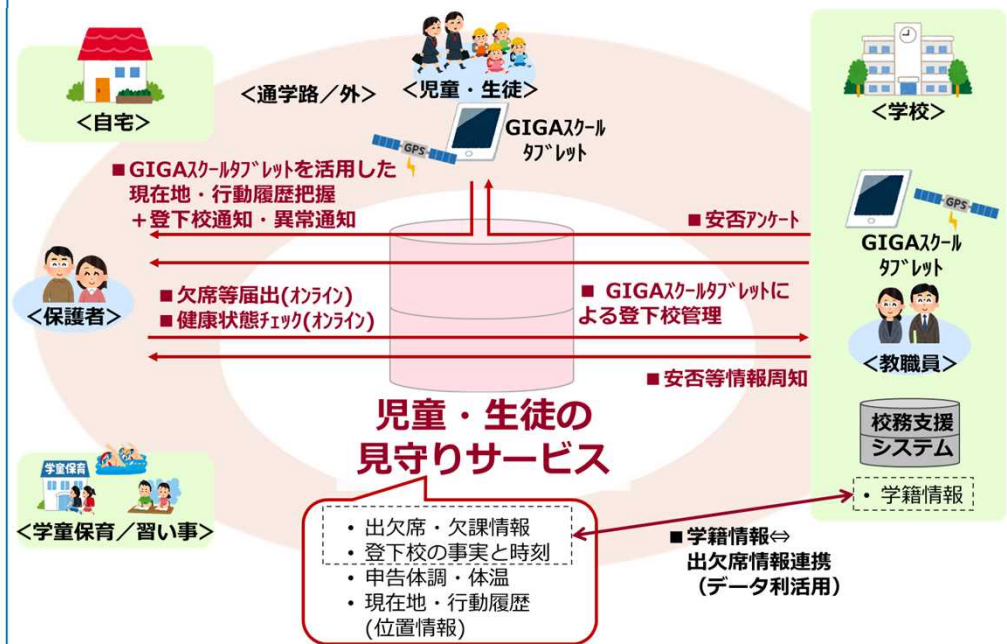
<自宅>

<通学路／外>

<児童・生徒>

GIGAｽｸｰﾙ ﾀﾌﾞﾚｯﾄ

GPS

<学校>

■GIGAｽｸｰﾙﾀﾌﾞﾚｯﾄを活用した 現在地・行動履歴把握 ＋登下校通知・異常通知

■安否ｱﾝｹｰﾄ

GPS

GIGAｽｸｰﾙ ﾀﾌﾞﾚｯﾄ

<保護者>

■欠席等届出(ｵﾝﾗｲﾝ)
■健康状態ﾁｪｯｸ(ｵﾝﾗｲﾝ)

■ GIGAｽｸｰﾙﾀﾌﾞﾚｯﾄによる登下校管理

<教職員>

■安否等情報周知

児童・生徒の 見守りサービス

校務支援 システム

・学籍情報

学童保育

<学童保育／習い事>

・出欠席・欠課情報
・登下校の事実と時刻
・申告体調・体温
・現在地・行動履歴 (位置情報)

■学籍情報⇔ 出欠席情報連携 （データ利活用）